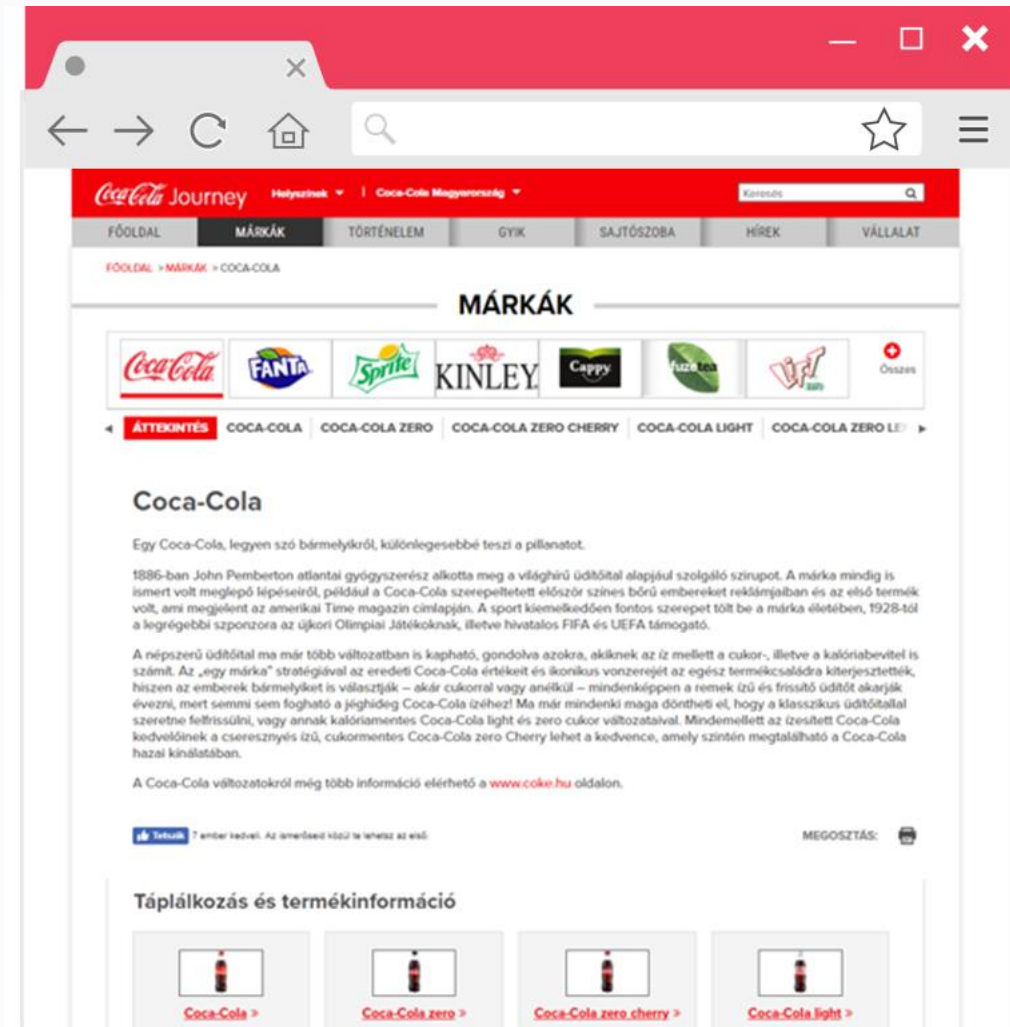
Coca-Cola Journey Helyszínek ▾ | Coca-Cola Magyarország ▾

Keresés

FŐOLDAL MÁRKÁK TÖRTÉNELEM GYIK SAJTÓSZOBA HÍREK VÁLLALAT

FŐOLDAL > MÁRKÁK > COCA-COLA

MÁRKÁK

Coca-Cola FANTA Sprite KINLEY Cappy fuzetea Lift Összes

ÁTTEKINTÉS COCA-COLA COCA-COLA ZERO COCA-COLA ZERO CHERRY COCA-COLA LIGHT COCA-COLA ZERO LE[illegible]

Coca-Cola

Egy Coca-Cola, legyen szó bármelyikről, különlegesebbé teszi a pillanatot.

1886-ban John Pemberton atlantai gyógyszerész alkotta meg a világhírű üdítőital alapjául szolgáló szirupot. A márka mindig is ismert volt meglepő lépéseiről, például a Coca-Cola szerepeltetett először színes bőrű embereket reklámjaiban és az első termék volt, ami megjelent az amerikai Time magazin címlapján. A sport kiemelkedően fontos szerepet tölt be a márka életében, 1928-tól a legrégebbi szponzora az újkori Olimpiai Játékoknak, illetve hivatalos FIFA és UEFA támogató.

A népszerű üdítőital ma már több változatban is kapható, gondolva azokra, akiknek az íz mellett a cukor-, illetve a kalóriabevitel is számít. Az „egy márka" stratégiával az eredeti Coca-Cola értékeit és ikonikus vonzerejét az egész termékcsaládra kiterjesztették, hiszen az emberek bármelyiket is választják – akár cukorral vagy anélkül – mindenképpen a remek ízű és frissítő üdítőt akarják élvezni, mert semmi sem fogható a jéghideg Coca-Cola ízéhez! Ma már mindenki maga döntheti el, hogy a klasszikus üdítőitallal szeretne felfrissülni, vagy annak kalóriamentes Coca-Cola light és zero cukor változataival. Mindemellett az ízesített Coca-Cola kedvelőinek a cseresznyés ízű, cukormentes Coca-Cola zero Cherry lehet a kedvence, amely szintén megtalálható a Coca-Cola hazai kínálatában.

A Coca-Cola változatokról még több információ elérhető a www.coke.hu oldalon.

Tetszik 7 ember kedveli. Az ismerőseid közül te lehetsz az első.

MEGOSZTÁS:

Táplálkozás és termékinformáció

Coca-Cola » Coca-Cola zero » Coca-Cola zero cherry » Coca-Cola light »